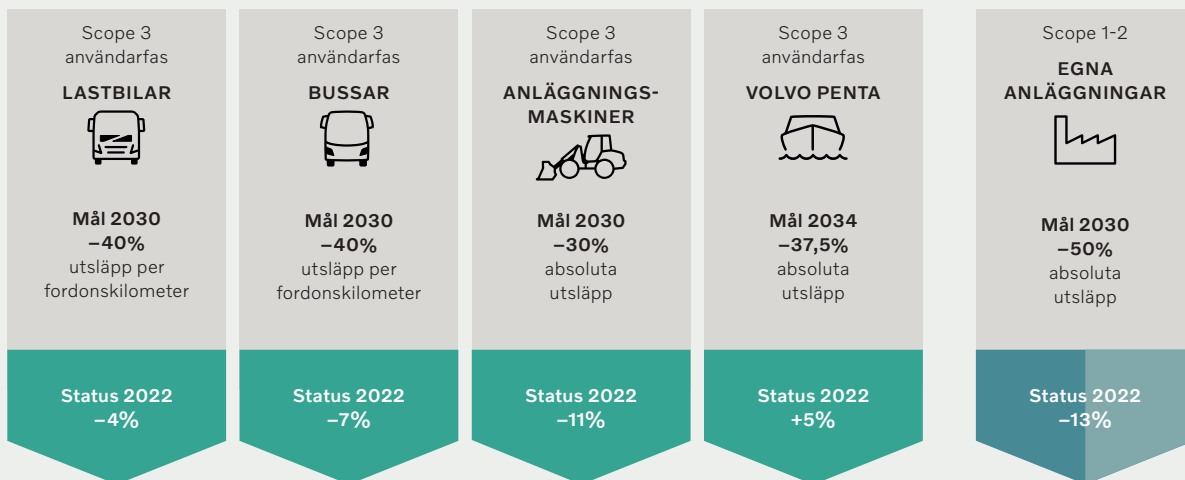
Scope 3
användarfas
LASTBILAR

Mål 2030
–40%
utsläpp per fordonskilometer

Status 2022
–4%

Scope 3
användarfas
BUSSAR

Mål 2030
–40%
utsläpp per fordonskilometer

Status 2022
–7%

Scope 3
användarfas
ANLÄGGNINGSMASKINER

Mål 2030
–30%
absoluta utsläpp

Status 2022
–11%

Scope 3
användarfas
VOLVO PENTA

Mål 2034
–37,5%
absoluta utsläpp

Status 2022
+5%

Scope 1-2
EGNA ANLÄGGNINGAR

Mål 2030
–50%
absoluta utsläpp

Status 2022
–13%